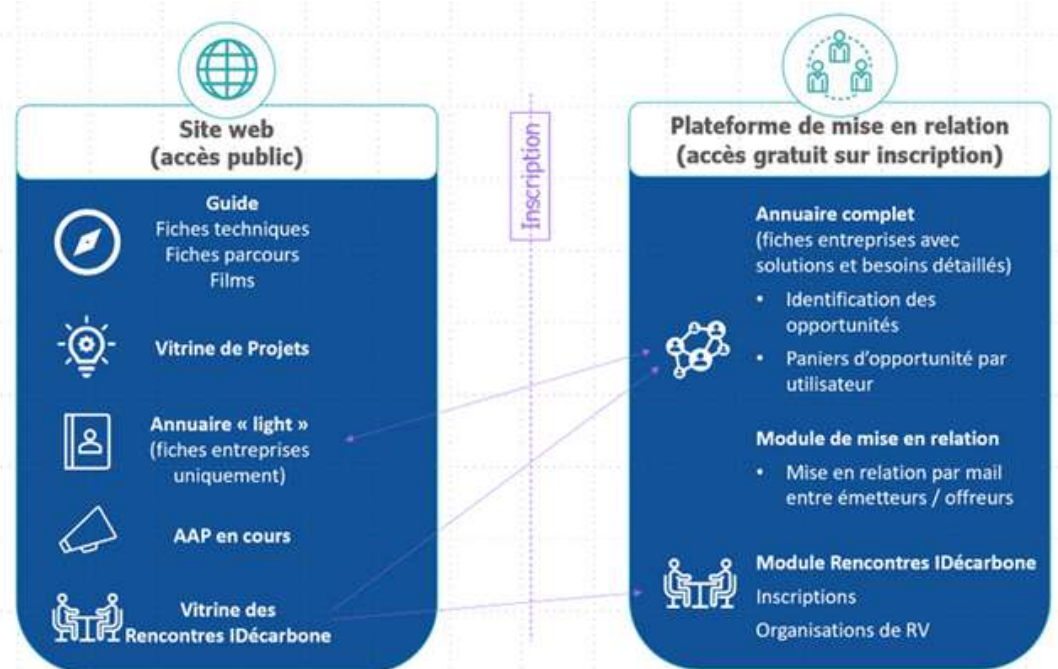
Site web
(accès public)

Guide
Fiches techniques
Fiches parcours
Films

Vitrine de Projets

Annuaire « light »
(fiches entreprises uniquement)

AAP en cours

Vitrine des Rencontres IDécarbone

Inscription

Plateforme de mise en relation
(accès gratuit sur inscription)

Annuaire complet
(fiches entreprises avec solutions et besoins détaillés)

• Identification des opportunités
• Paniers d'opportunité par utilisateur

Module de mise en relation

• Mise en relation par mail entre émetteurs / offreurs

Module Rencontres IDécarbone
Inscriptions
Organisations de RV